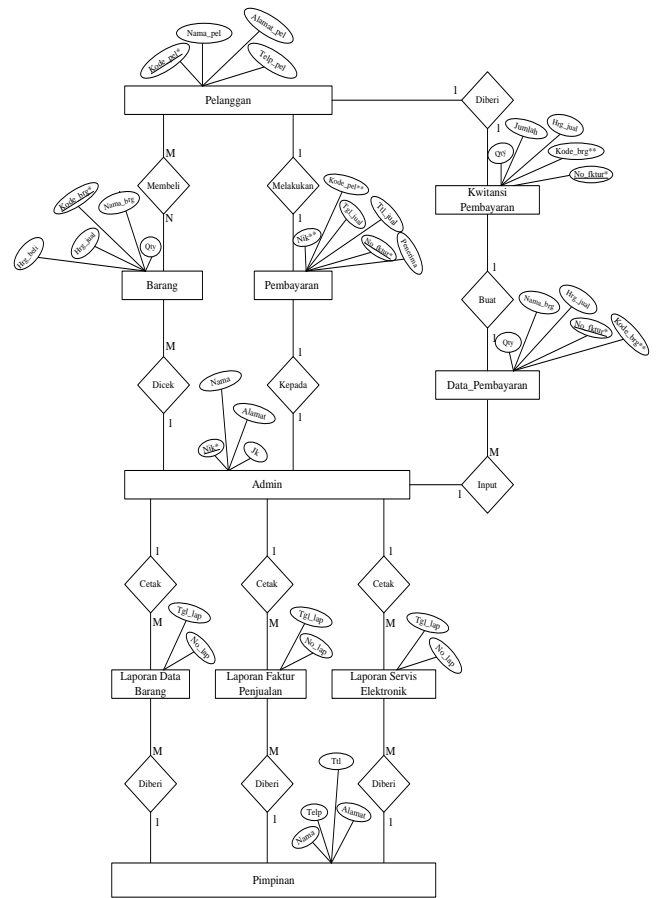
Kode_pel*
Nama_pel
Alamat_pel
Telp_pel

Pelanggan

1
Diberi
1

Qty
Jumlah
Hrg_jual
Kode_brg**
No_fktur*

Kwitansi Pembayaran

M
Membeli
N

1
Melakukan
1

Kode_brg*
Nama_brg
Hrg_jual
Hrg_beli
Qty

Kode_pel**
Tgl_jual
TTl_Bud
Nik**
No_fktur*
Penerima

Barang

Pembayaran

1
Buat
1

Nama_brg
Hrg_jual
No_fktur*
Kode_brg**
Qty

Data_Pembayaran

M
Dicek
1

1
Kepada
1

Nama
Alamat
Nik*
Jk

M
Input
1

Admin

1
Cetak
M

1
Cetak
M

1
Cetak
M

Tgl_lap
No_lap

Tgl_lap
No_lap

Tgl_lap
No_lap

Laporan Data Barang

Laporan Faktur Penjualan

Laporan Servis Elektronik

M
Diberi
1

M
Diberi
1

M
Diberi
1

Ttl
Telp
Alamat
Nama

Pimpinan